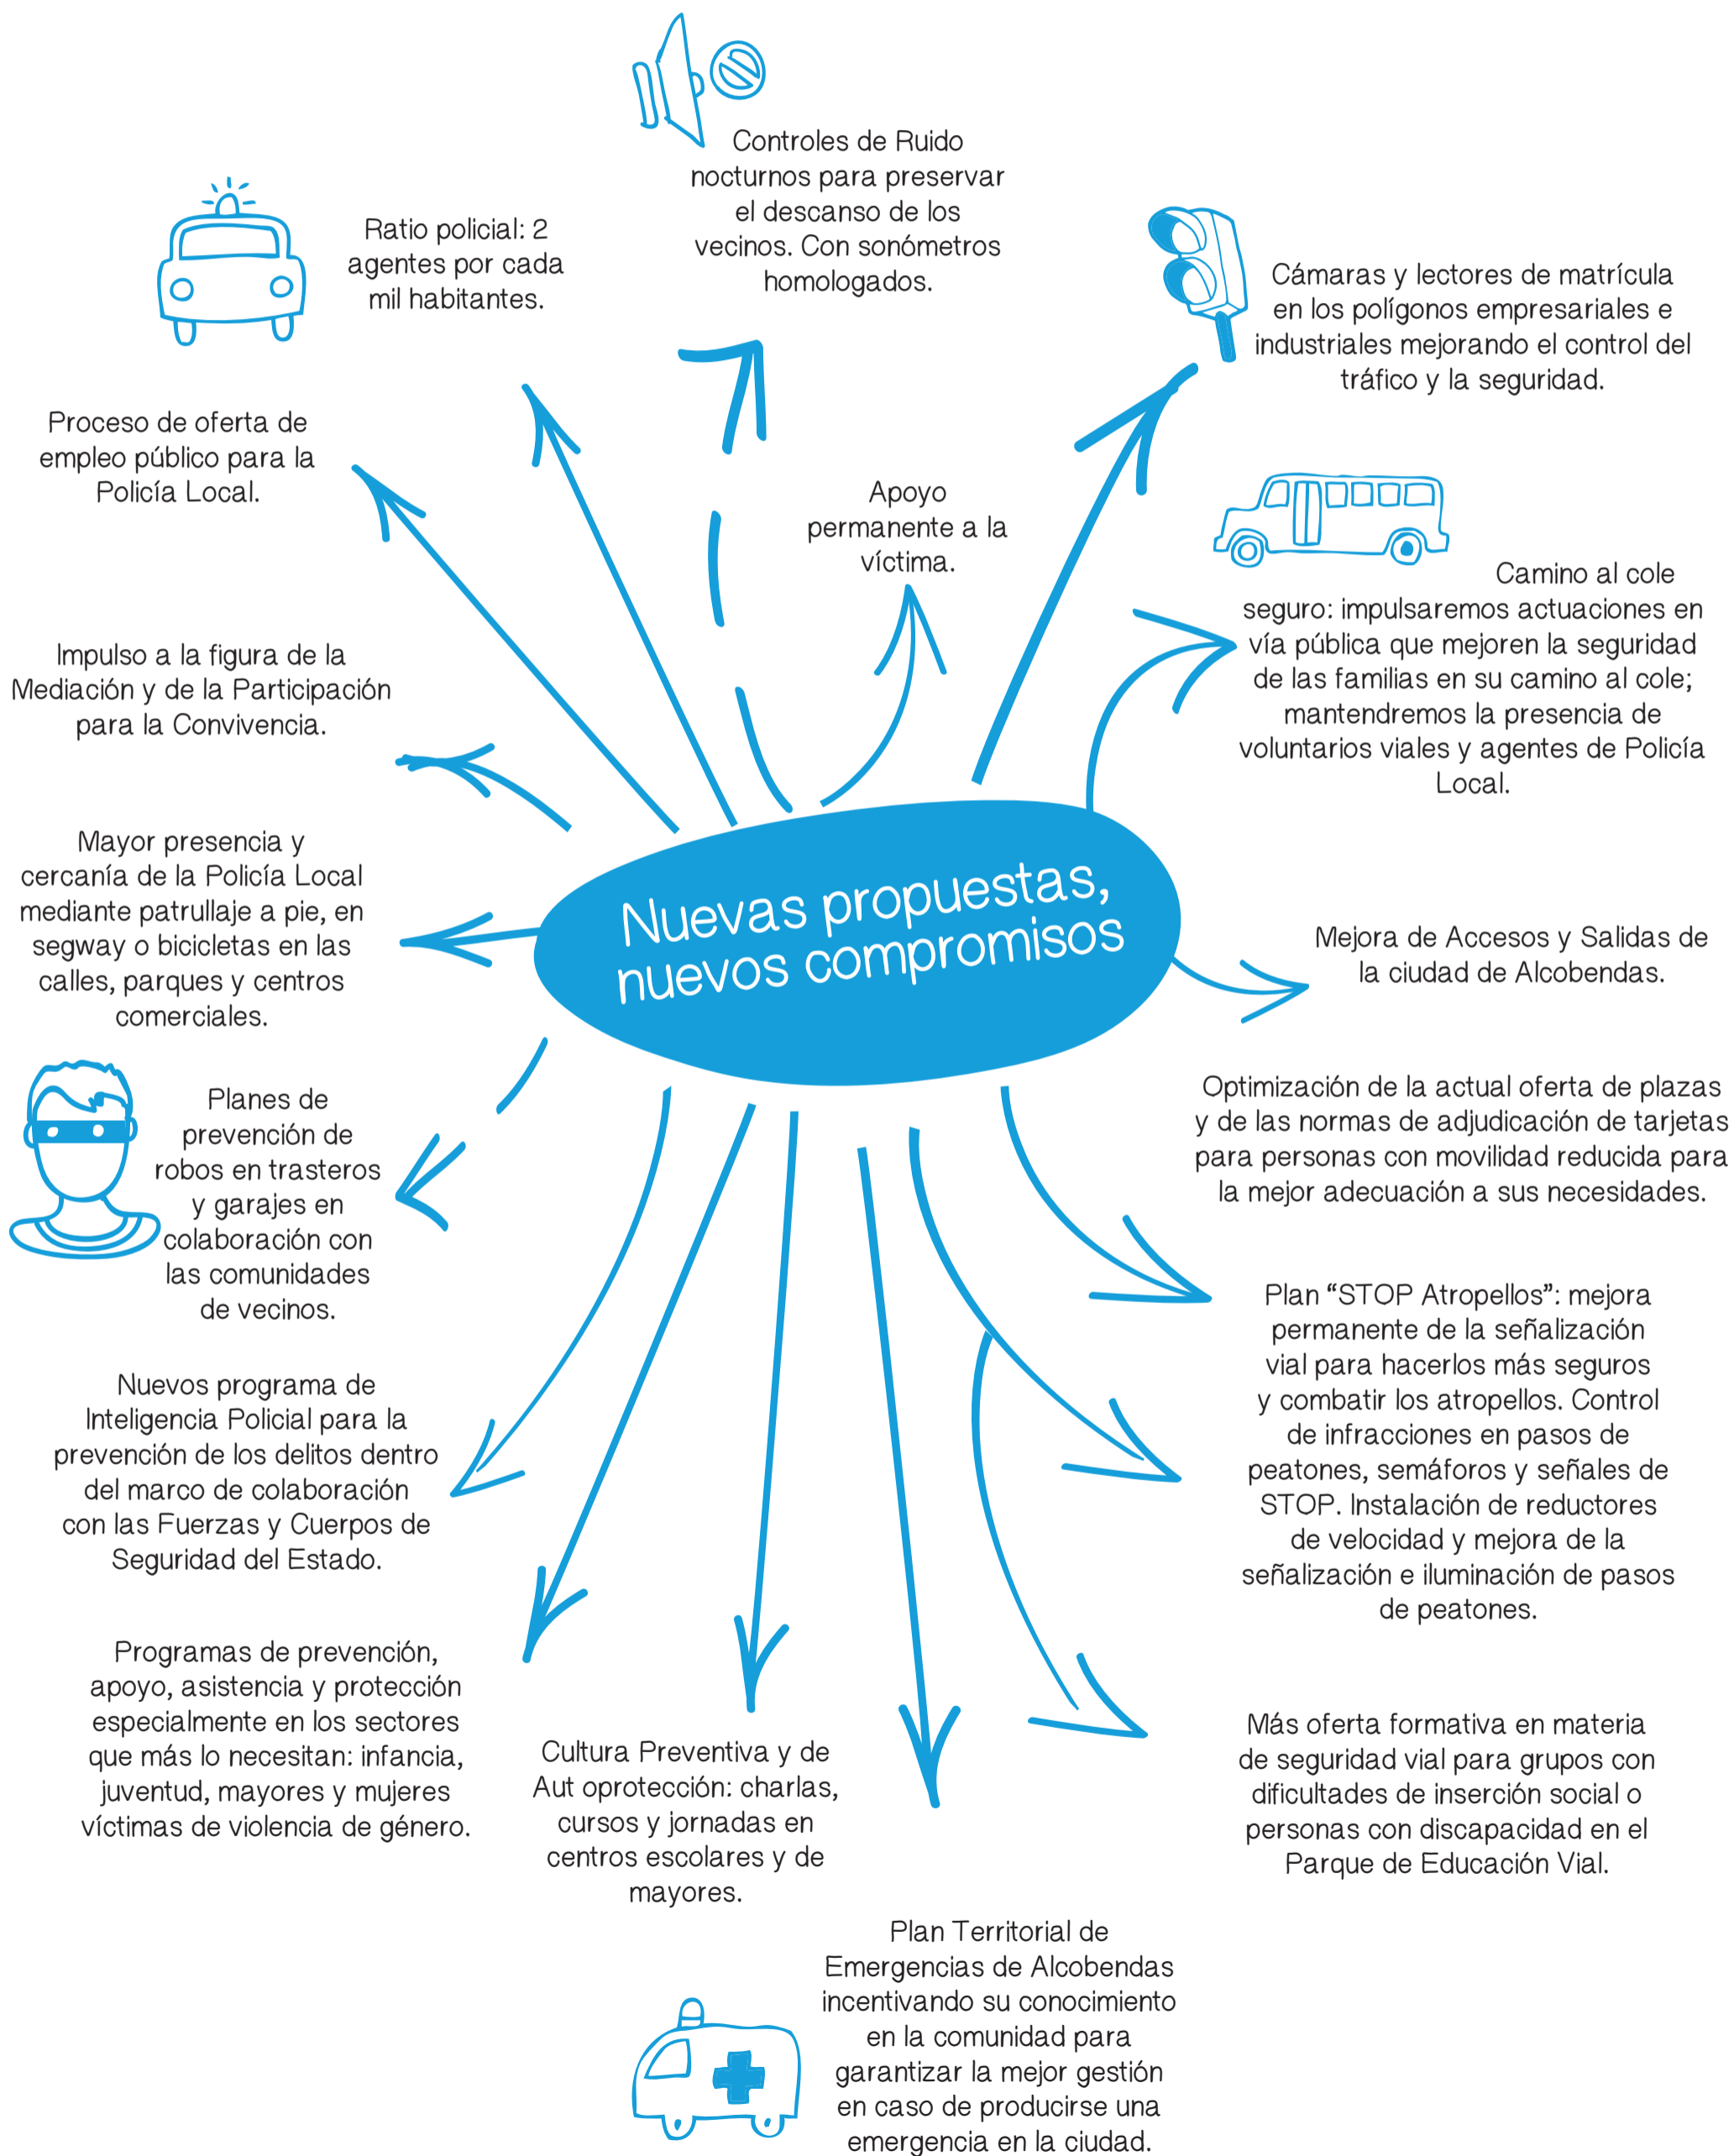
Nuevas propuestas, nuevos compromisos

Controles de Ruido nocturnos para preservar el descanso de los vecinos. Con sonómetros homologados.

Ratio policial: 2 agentes por cada mil habitantes.

Cámaras y lectores de matrícula en los polígonos empresariales e industriales mejorando el control del tráfico y la seguridad.

Proceso de oferta de empleo público para la Policía Local.

Apoyo permanente a la víctima.

Camino al cole seguro: impulsaremos actuaciones en vía pública que mejoren la seguridad de las familias en su camino al cole; mantendremos la presencia de voluntarios viales y agentes de Policía Local.

Impulso a la figura de la Mediación y de la Participación para la Convivencia.

Mayor presencia y cercanía de la Policía Local mediante patrullaje a pie, en segway o bicicletas en las calles, parques y centros comerciales.

Mejora de Accesos y Salidas de la ciudad de Alcobendas.

Optimización de la actual oferta de plazas y de las normas de adjudicación de tarjetas para personas con movilidad reducida para la mejor adecuación a sus necesidades.

Planes de prevención de robos en trasteros y garajes en colaboración con las comunidades de vecinos.

Plan “STOP Atropellos”: mejora permanente de la señalización vial para hacerlos más seguros y combatir los atropellos. Control de infracciones en pasos de peatones, semáforos y señales de STOP. Instalación de reductores de velocidad y mejora de la señalización e iluminación de pasos de peatones.

Nuevos programa de Inteligencia Policial para la prevención de los delitos dentro del marco de colaboración con las Fuerzas y Cuerpos de Seguridad del Estado.

Programas de prevención, apoyo, asistencia y protección especialmente en los sectores que más lo necesitan: infancia, juventud, mayores y mujeres víctimas de violencia de género.

Cultura Preventiva y de Aut oprotección: charlas, cursos y jornadas en centros escolares y de mayores.

Más oferta formativa en materia de seguridad vial para grupos con dificultades de inserción social o personas con discapacidad en el Parque de Educación Vial.

Plan Territorial de Emergencias de Alcobendas incentivando su conocimiento en la comunidad para garantizar la mejor gestión en caso de producirse una emergencia en la ciudad.